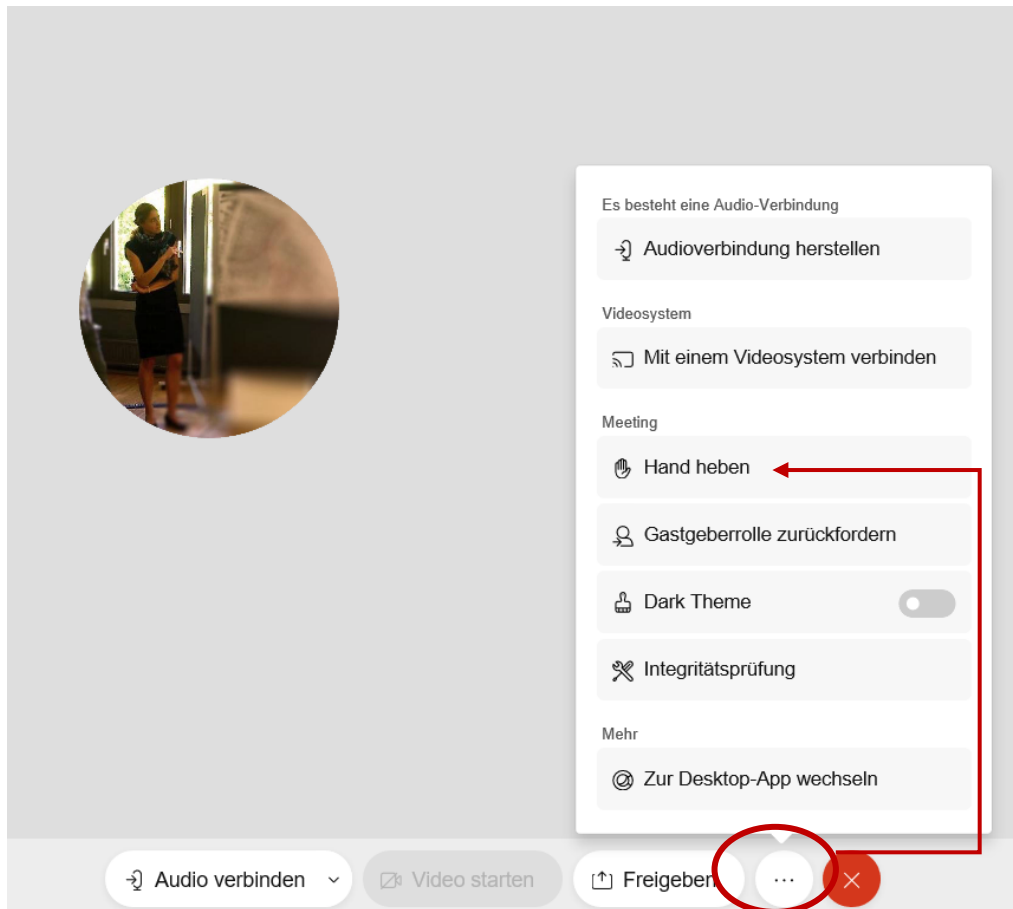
Es besteht eine Audio-Verbindung

Audioverbindung herstellen

Videosystem

Mit einem Videosystem verbinden

Meeting

Hand heben

Gastgeberrolle zurückfordern

Dark Theme

Integritätsprüfung

Mehr

Zur Desktop-App wechseln

Audio verbinden

Video starten

Freigeben

...